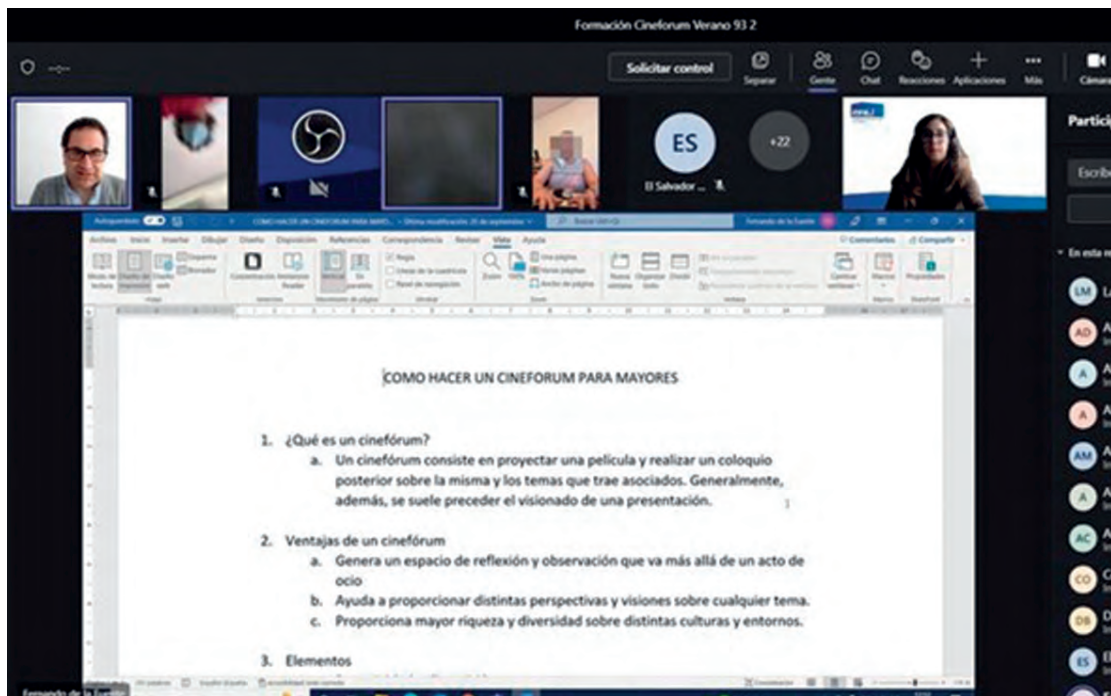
Formación Cineforum Verano 93 2

Solicitar control

Separar

Gente

Chat

Reacciones

Aplicaciones

Más

Cámara

ES

+22

El Salvador ...

Partici

Escrib

En esta r

LM

AD

A

A

AM

A

AC

CO

DB

ES

Fernando de la Fuente

COMO HACER UN CINEFORUM PARA MAYORES

1. ¿Qué es un cinefórum?

a. Un cinefórum consiste en proyectar una película y realizar un coloquio posterior sobre la misma y los temas que trae asociados. Generalmente, además, se suele preceder el visionado de una presentación.

2. Ventajas de un cinefórum

a. Genera un espacio de reflexión y observación que va más allá de un acto de ocio

b. Ayuda a proporcionar distintas perspectivas y visiones sobre cualquier tema.

c. Proporciona mayor riqueza y diversidad sobre distintas culturas y entornos.

3. Elementos